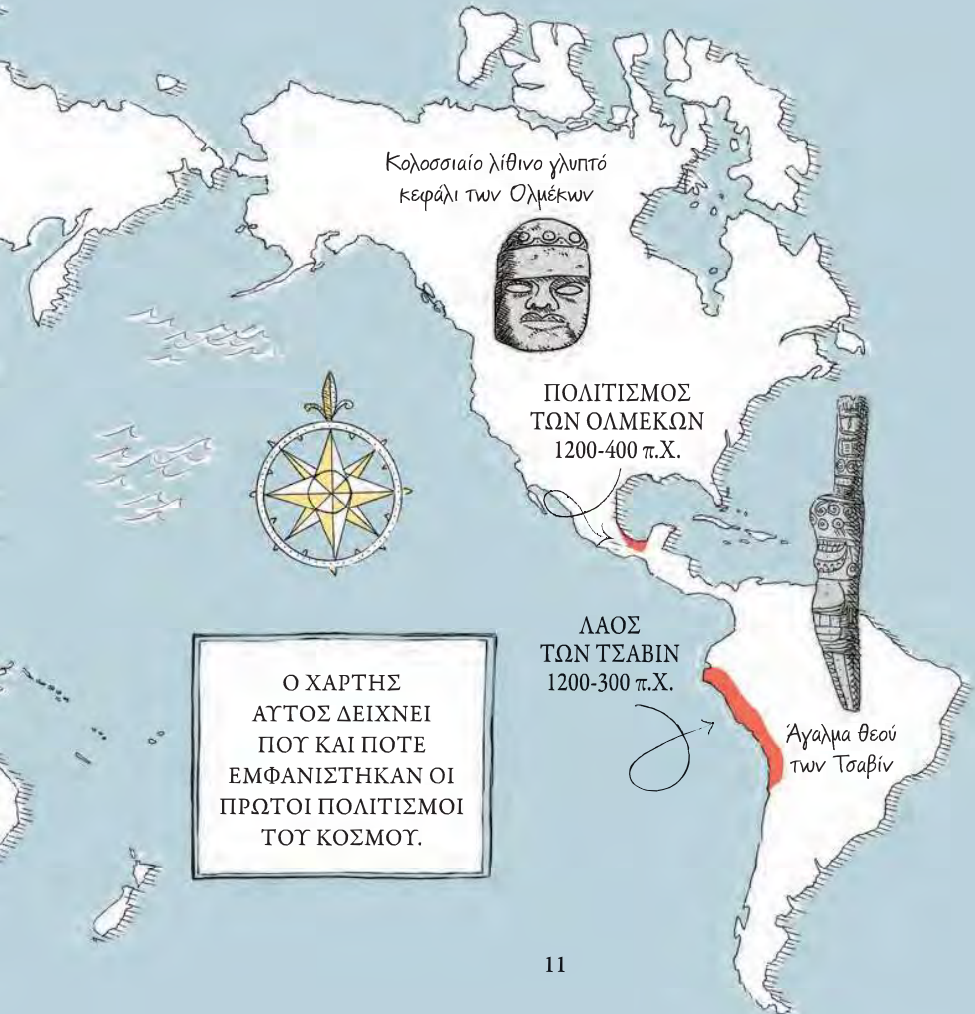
Κολοσσιαίο λίθινο γλυπτό κεφάλι των Ολμέκων

ΠΟΛΙΤΙΣΜΟΣ ΤΩΝ ΟΛΜΕΚΩΝ 1200-400 π.Χ.

ΛΑΟΣ ΤΩΝ ΤΣΑΒΙΝ 1200-300 π.Χ.

Άγαλμα θεού των Τσαβίν

Ο ΧΑΡΤΗΣ ΑΥΤΟΣ ΔΕΙΧΝΕΙ ΠΟΥ ΚΑΙ ΠΟΤΕ ΕΜΦΑΝΙΣΤΗΚΑΝ ΟΙ ΠΡΩΤΟΙ ΠΟΛΙΤΙΣΜΟΙ ΤΟΥ ΚΟΣΜΟΥ.

11